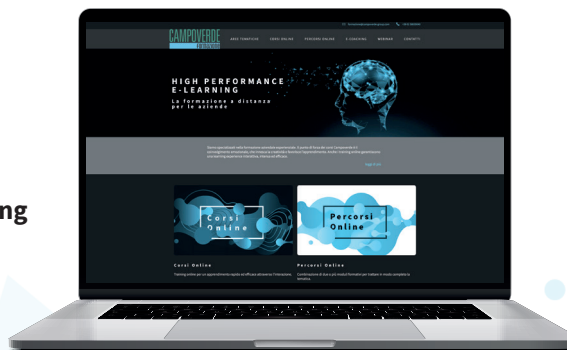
ng

CAMPOVERDE

AREE TEMATICHE CORSI ONLINE PERCORSI ONLINE E-COACHING WEBINAR CONTATTI

HIGH PERFORMANCE
E-LEARNING

La formazione a distanza
per le aziende

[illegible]

Corsi
Online

Percorsi
Online

Corsi Online

Percorsi Online

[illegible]